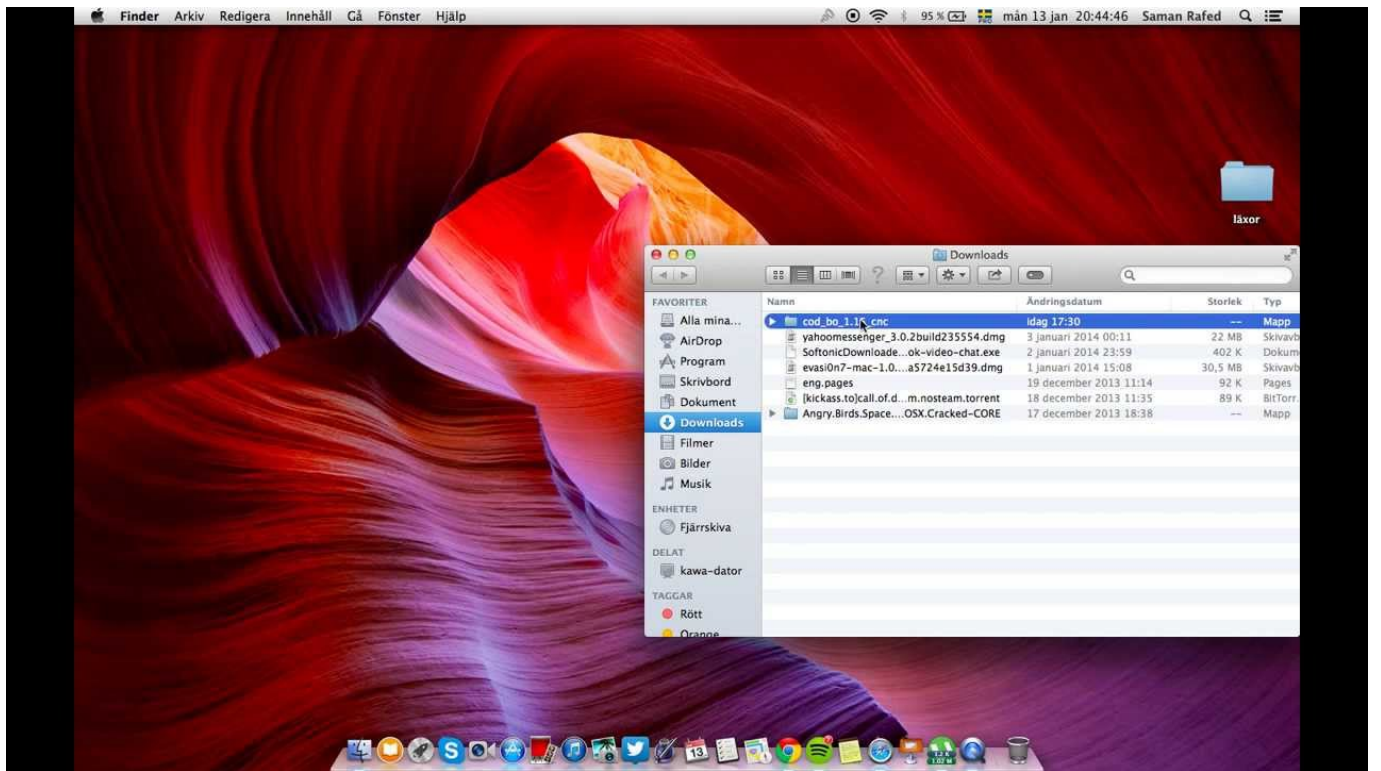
Finder Arkiv Redigera Innehåll Gå Fönster Hjälp

95 % mån 13 jan 20:44:46 Saman Rafed

läxor

Downloads

FAVORITER
Alla mina...
AirDrop
Program
Skrivbord
Dokument
Downloads
Filmer
Bilder
Musik
ENHETER
Fjärrskiva
DELAT
kawa-dator
TAGGAR
Rött
Orange

| Namn | Ändringsdatum | Storlek | Typ |
|---|---|---|---|
| cod_bo_1.1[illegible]_cnc | Idag 17:30 | -- | Mapp |
| yahoomessenger_3.0.2build235554.dmg | 3 januari 2014 00:11 | 22 MB | Skivavb |
| SoftonicDownloade...ok-video-chat.exe | 2 januari 2014 23:59 | 402 K | Dokum |
| evasi0n7-mac-1.0....a5724e15d39.dmg | 1 januari 2014 15:08 | 30,5 MB | Skivavb |
| eng.pages | 19 december 2013 11:14 | 92 K | Pages |
| [kickass.to]call.of.d...m.nosteam.torrent | 18 december 2013 11:35 | 89 K | BitTorr. |
| Angry.Birds.Space....OSX.Cracked-CORE | 17 december 2013 18:38 | -- | Mapp |

13